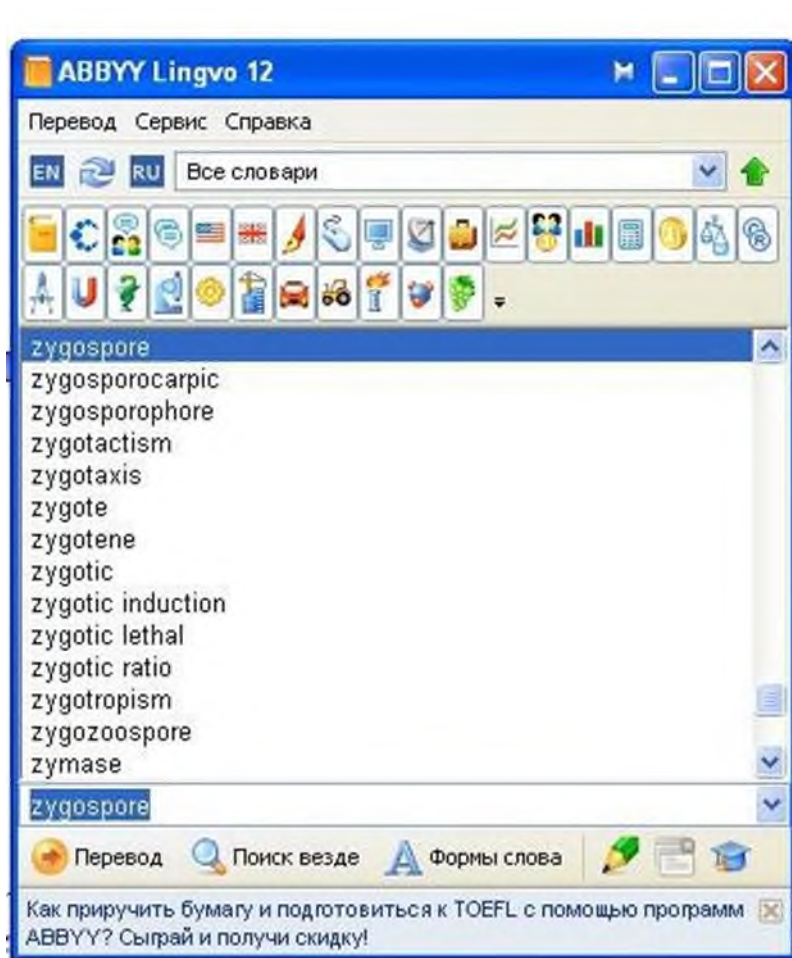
ABBYY Lingvo 12

Перевод Сервис Справка

EN RU Все словари

zygospore
zygosporocarpic
zygosporophore
zygotactism
zygotaxis
zygote
zygotene
zygotic
zygotic induction
zygotic lethal
zygotic ratio
zygotropism
zygozoospore
zymase

zygospore

Перевод Поиск везде Формы слова

Как приручить бумагу и подготовиться к TOEFL с помощью программ ABBYY? Сыграй и получи скидку!